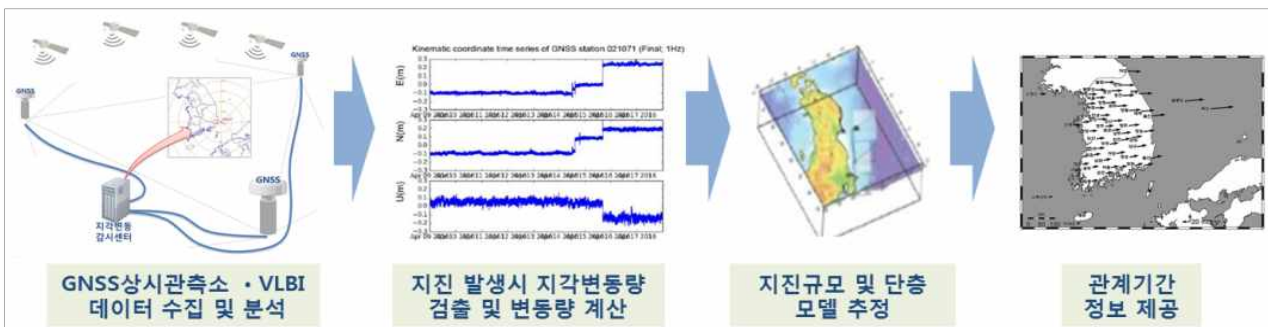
GNSS

GNSS

GNSS

지각변동 감시센터

GNSS상시관측소 · VLBI 데이터 수집 및 분석

Kinematic coordinate time series of GNSS station 021071 (Final; 1Hz)

E(m)

N(m)

U(m)

지진 발생시 지각변동량 검출 및 변동량 계산

지진규모 및 단층 모델 추정

관계기간 정보 제공